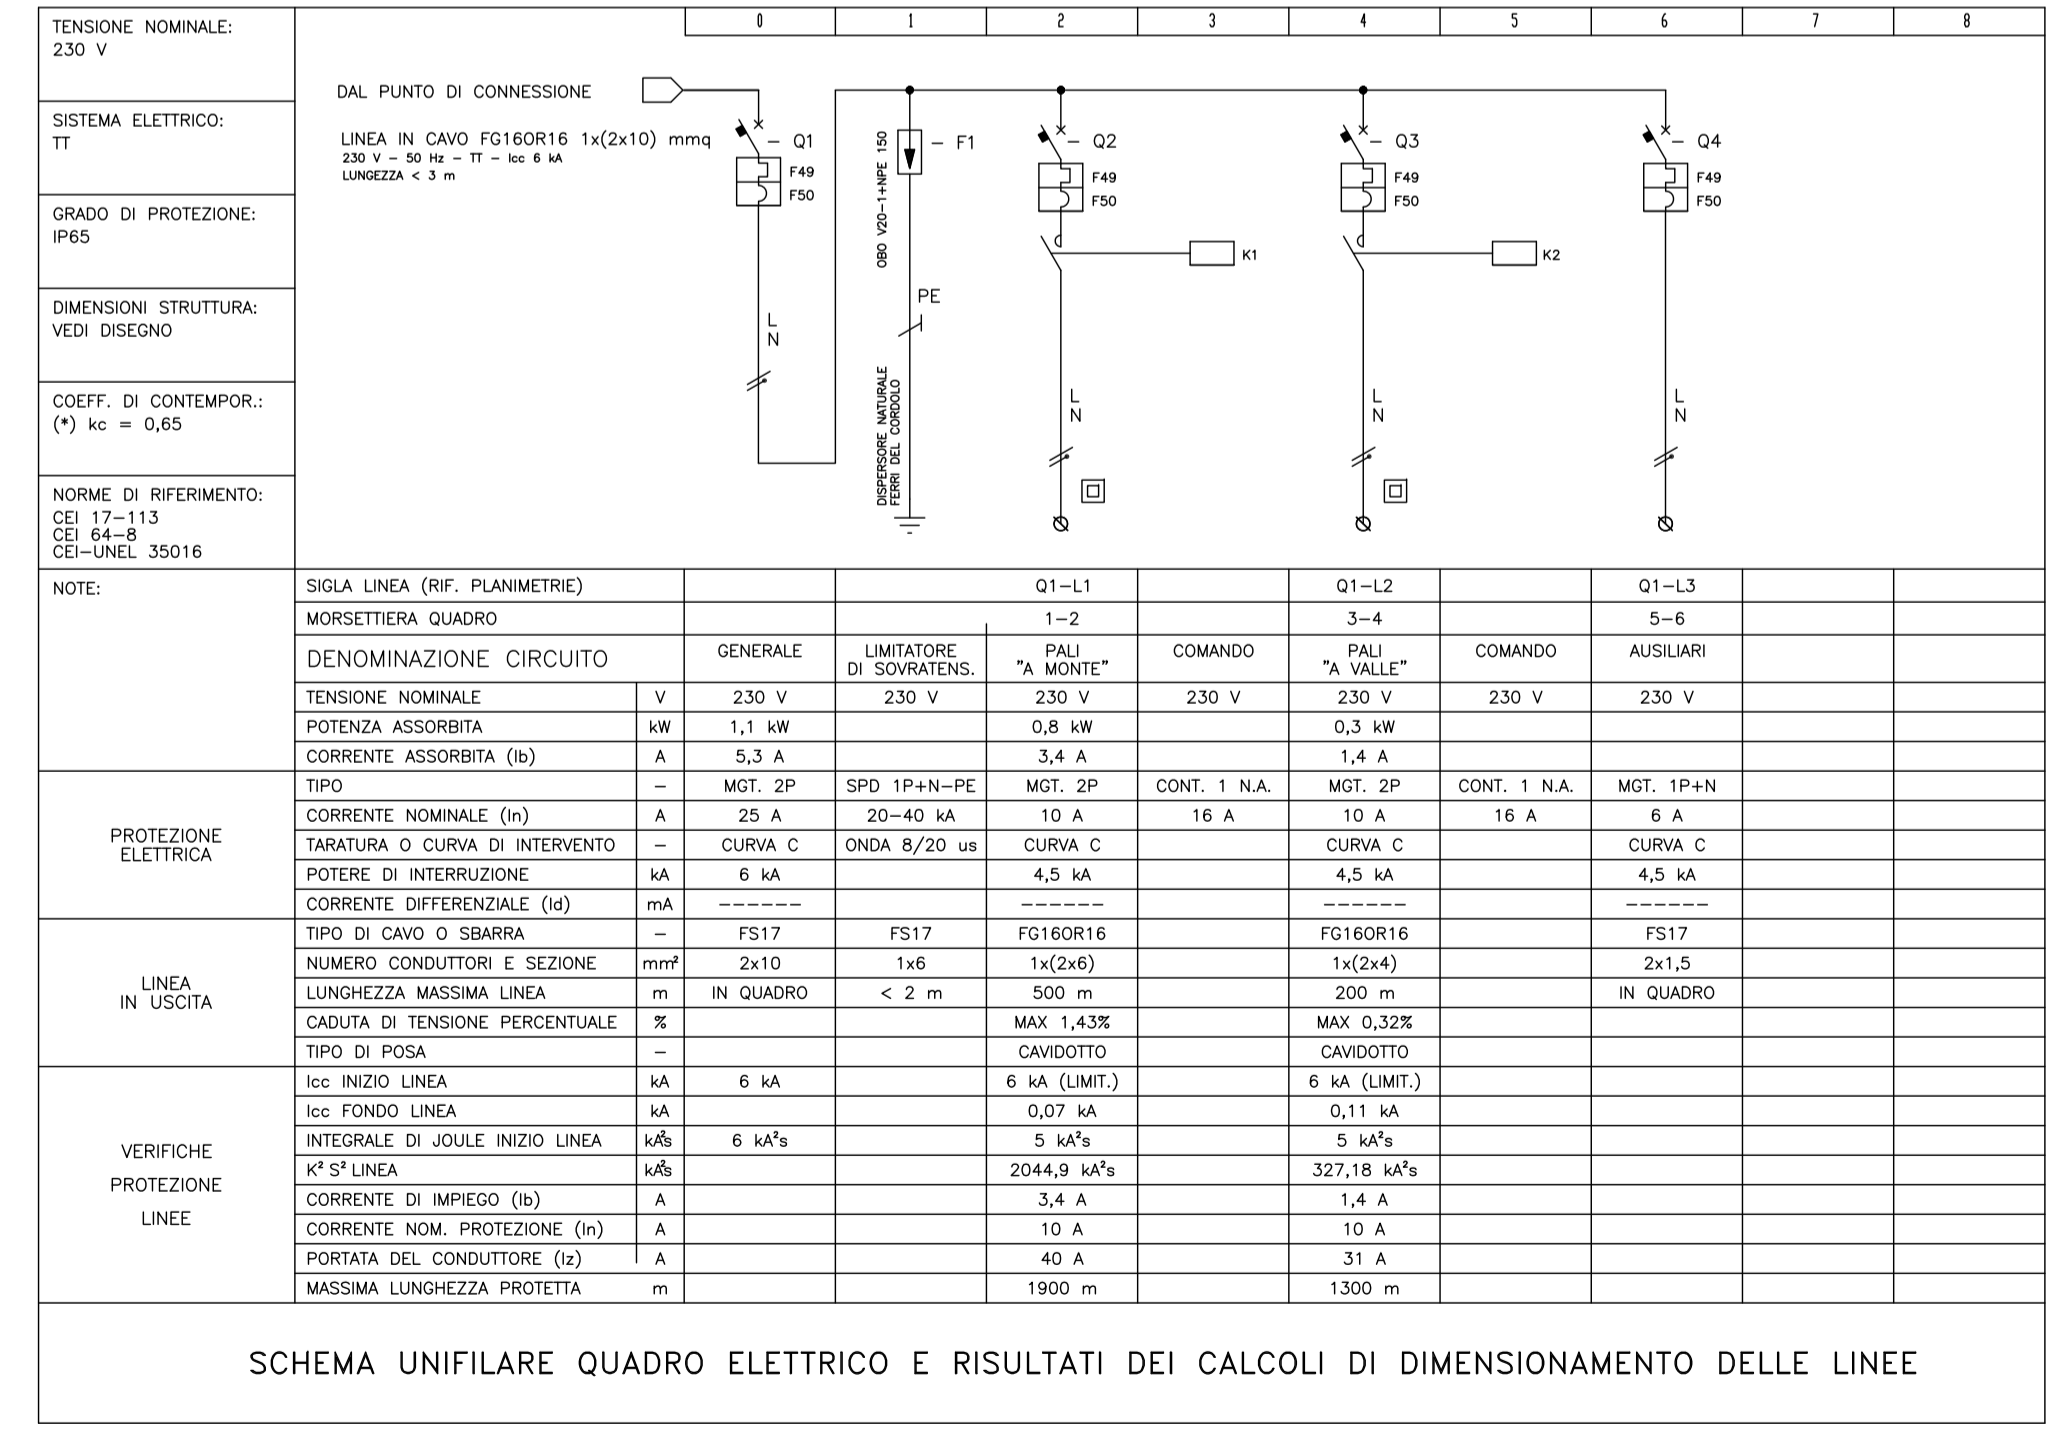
TENSIONE NOMINALE:
230 V

SISTEMA ELETTRICO:
TT

GRADO DI PROTEZIONE:
IP65

DIMENSIONI STRUTTURA:
VEDI DISEGNO

COEFF. DI CONTEMPOR.:
(*) kc = 0,65

NORME DI RIFERIMENTO:
CEI 17–113
CEI 64–8
CEI–UNEL 35016

| 0 | 1 | 2 | 3 | 4 | 5 | 6 | 7 | 8 |
|---|---|---|---|---|---|---|---|---|

DAL PUNTO DI CONNESSIONE

LINEA IN CAVO FG16OR16 1x(2x10) mmq
230 V – 50 Hz – TT – Icc 6 kA
LUNGEZZA < 3 m

– Q1
F49
F50
L
N

OBO V20–1+NPE 150
– F1
PE
DISPERSORE NATURALE FERRI DEL CORDOLO

– Q2
F49
F50
K1
L
N

– Q3
F49
F50
K2
L
N

– Q4
F49
F50
L
N

NOTE:

| | | | | | | | | | | |
|---|---|---|---|---|---|---|---|---|---|---|
| | SIGLA LINEA (RIF. PLANIMETRIE) | | | | Q1–L1 | | Q1–L2 | | Q1–L3 | | |
| | MORSETTIERA QUADRO | | | | 1–2 | | 3–4 | | 5–6 | | |
| | DENOMINAZIONE CIRCUITO | | GENERALE | LIMITATORE DI SOVRATENS. | PALI "A MONTE" | COMANDO | PALI "A VALLE" | COMANDO | AUSILIARI | | |
| | TENSIONE NOMINALE | V | 230 V | 230 V | 230 V | 230 V | 230 V | 230 V | 230 V | | |
| | POTENZA ASSORBITA | kW | 1,1 kW | | 0,8 kW | | 0,3 kW | | | | |
| | CORRENTE ASSORBITA (Ib) | A | 5,3 A | | 3,4 A | | 1,4 A | | | | |
| PROTEZIONE ELETTRICA | TIPO | – | MGT. 2P | SPD 1P+N–PE | MGT. 2P | CONT. 1 N.A. | MGT. 2P | CONT. 1 N.A. | MGT. 1P+N | | |
| | CORRENTE NOMINALE (In) | A | 25 A | 20–40 kA | 10 A | 16 A | 10 A | 16 A | 6 A | | |
| | TARATURA O CURVA DI INTERVENTO | – | CURVA C | ONDA 8/20 us | CURVA C | | CURVA C | | CURVA C | | |
| | POTERE DI INTERRUZIONE | kA | 6 kA | | 4,5 kA | | 4,5 kA | | 4,5 kA | | |
| | CORRENTE DIFFERENZIALE (Id) | mA | –––––– | | –––––– | | –––––– | | –––––– | | |
| LINEA IN USCITA | TIPO DI CAVO O SBARRA | – | FS17 | FS17 | FG16OR16 | | FG16OR16 | | FS17 | | |
| | NUMERO CONDUTTORI E SEZIONE | mm² | 2x10 | 1x6 | 1x(2x6) | | 1x(2x4) | | 2x1,5 | | |
| | LUNGHEZZA MASSIMA LINEA | m | IN QUADRO | < 2 m | 500 m | | 200 m | | IN QUADRO | | |
| | CADUTA DI TENSIONE PERCENTUALE | % | | | MAX 1,43% | | MAX 0,32% | | | | |
| | TIPO DI POSA | – | | | CAVIDOTTO | | CAVIDOTTO | | | | |
| VERIFICHE PROTEZIONE LINEE | Icc INIZIO LINEA | kA | 6 kA | | 6 kA (LIMIT.) | | 6 kA (LIMIT.) | | | | |
| | Icc FONDO LINEA | kA | | | 0,07 kA | | 0,11 kA | | | | |
| | INTEGRALE DI JOULE INIZIO LINEA | kA²s | 6 kA²s | | 5 kA²s | | 5 kA²s | | | | |
| | K² S² LINEA | kA²s | | | 2044,9 kA²s | | 327,18 kA²s | | | | |
| | CORRENTE DI IMPIEGO (Ib) | A | | | 3,4 A | | 1,4 A | | | | |
| | CORRENTE NOM. PROTEZIONE (In) | A | | | 10 A | | 10 A | | | | |
| | PORTATA DEL CONDUTTORE (Iz) | A | | | 40 A | | 31 A | | | | |
| | MASSIMA LUNGHEZZA PROTETTA | m | | | 1900 m | | 1300 m | | | | |

SCHEMA UNIFILARE QUADRO ELETTRICO E RISULTATI DEI CALCOLI DI DIMENSIONAMENTO DELLE LINEE